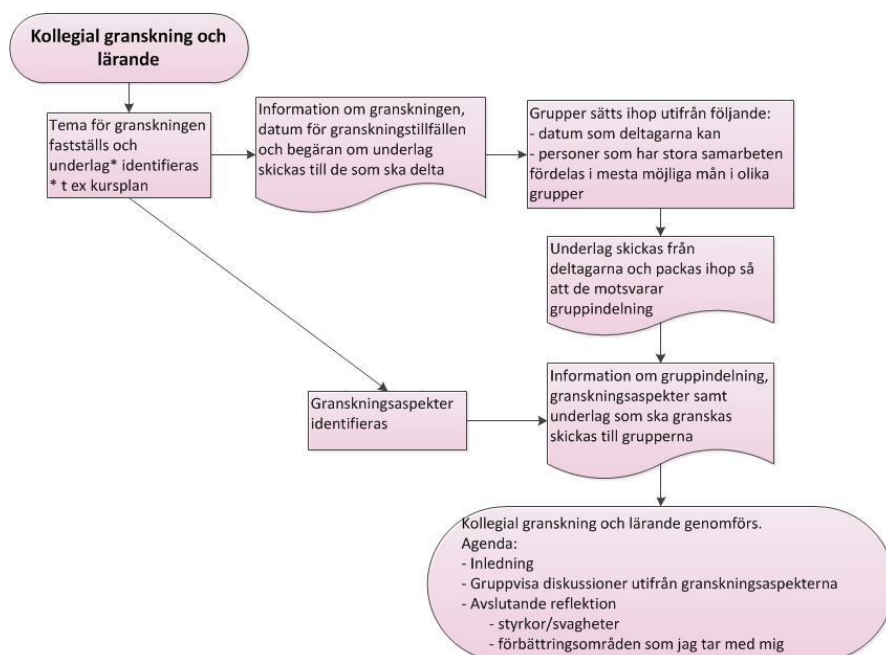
Kollegial granskning och lärande

Tema för granskningen fastställs och underlag* identifieras
* t ex kursplan

Information om granskningen, datum för granskningstillfällen och begäran om underlag skickas till de som ska delta

Grupper sätts ihop utifrån följande:
- datum som deltagarna kan
- personer som har stora samarbeten fördelas i mesta möjliga mån i olika grupper

Underlag skickas från deltagarna och packas ihop så att de motsvarar gruppindelning

Granskningsaspekter identifieras

Information om gruppindelning, granskningsaspekter samt underlag som ska granskas skickas till grupperna

Kollegial granskning och lärande genomförs.
Agenda:
- Inledning
- Gruppvisa diskussioner utifrån granskningsaspekterna
- Avslutande reflektion
- styrkor/svagheter
- förbättringsområden som jag tar med mig